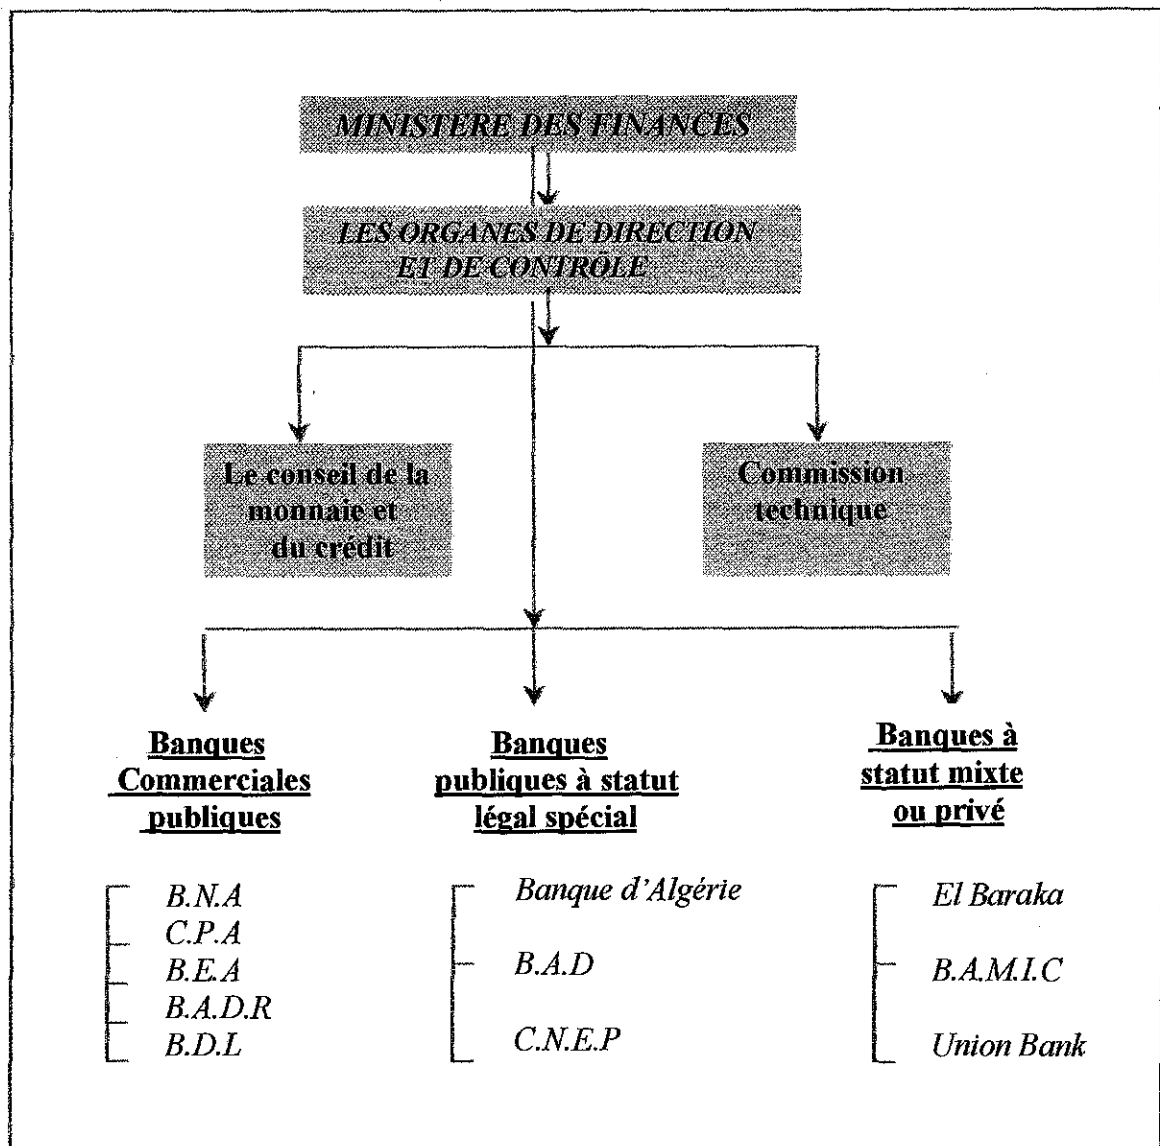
MINISTERE DES FINANCES

LES ORGANES DE DIRECTION ET DE CONTROLE

Le conseil de la monnaie et du crédit

Commission technique

Banques Commerciales publiques

B.N.A
C.P.A
B.E.A
B.A.D.R
B.D.L

Banques publiques à statut légal spécial

Banque d'Algérie
B.A.D
C.N.E.P

Banques à statut mixte ou privé

El Baraka
B.A.M.I.C
Union Bank